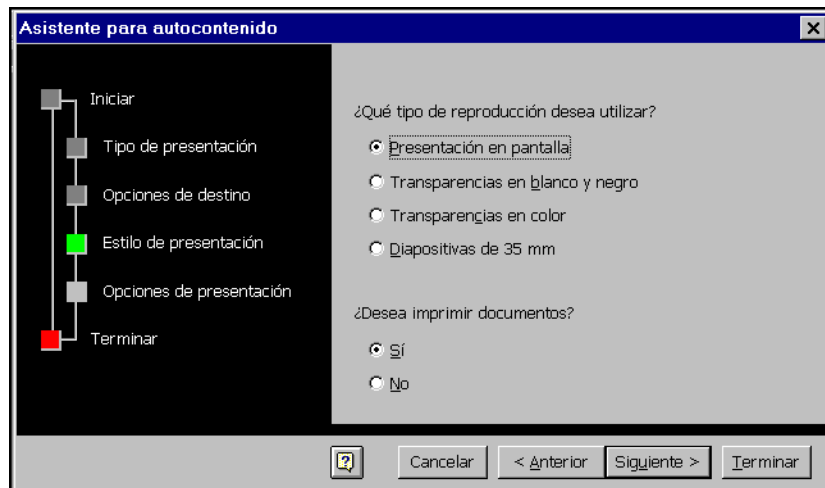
Asistente para autocontenido

Iniciar

Tipo de presentación

Opciones de destino

Estilo de presentación

Opciones de presentación

Terminar

¿Qué tipo de reproducción desea utilizar?

Presentación en pantalla

Transparencias en blanco y negro

Transparencias en color

Diapositivas de 35 mm

¿Desea imprimir documentos?

Sí

No

Cancelar

< Anterior

Siguiente >

Terminar